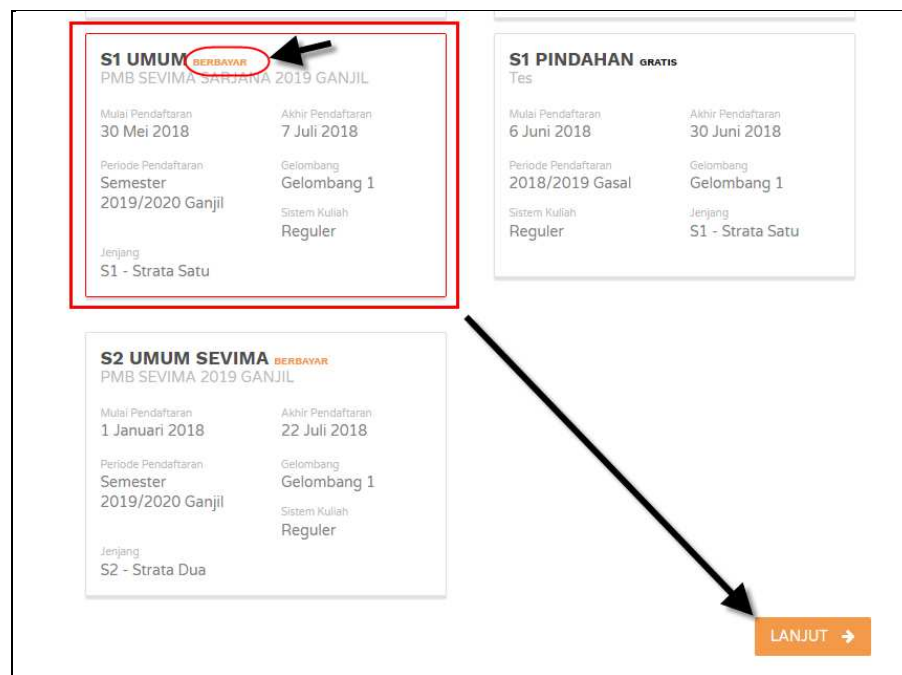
S1 UMUM BERBAYAR
PMB SEVIMA SARJANA 2019 GANJIL

Mulai Pendaftaran
30 Mei 2018

Akhir Pendaftaran
7 Juli 2018

Periode Pendaftaran
Semester 2019/2020 Ganjil

Gelombang
Gelombang 1

Sistem Kuliah
Reguler

Jenjang
S1 - Strata Satu

S1 PINDAHAN GRATIS
Tes

Mulai Pendaftaran
6 Juni 2018

Akhir Pendaftaran
30 Juni 2018

Periode Pendaftaran
2018/2019 Gasal

Gelombang
Gelombang 1

Sistem Kuliah
Reguler

Jenjang
S1 - Strata Satu

S2 UMUM SEVIMA BERBAYAR
PMB SEVIMA 2019 GANJIL

Mulai Pendaftaran
1 Januari 2018

Akhir Pendaftaran
22 Juli 2018

Periode Pendaftaran
Semester 2019/2020 Ganjil

Gelombang
Gelombang 1

Sistem Kuliah
Reguler

Jenjang
S2 - Strata Dua

LANJUT